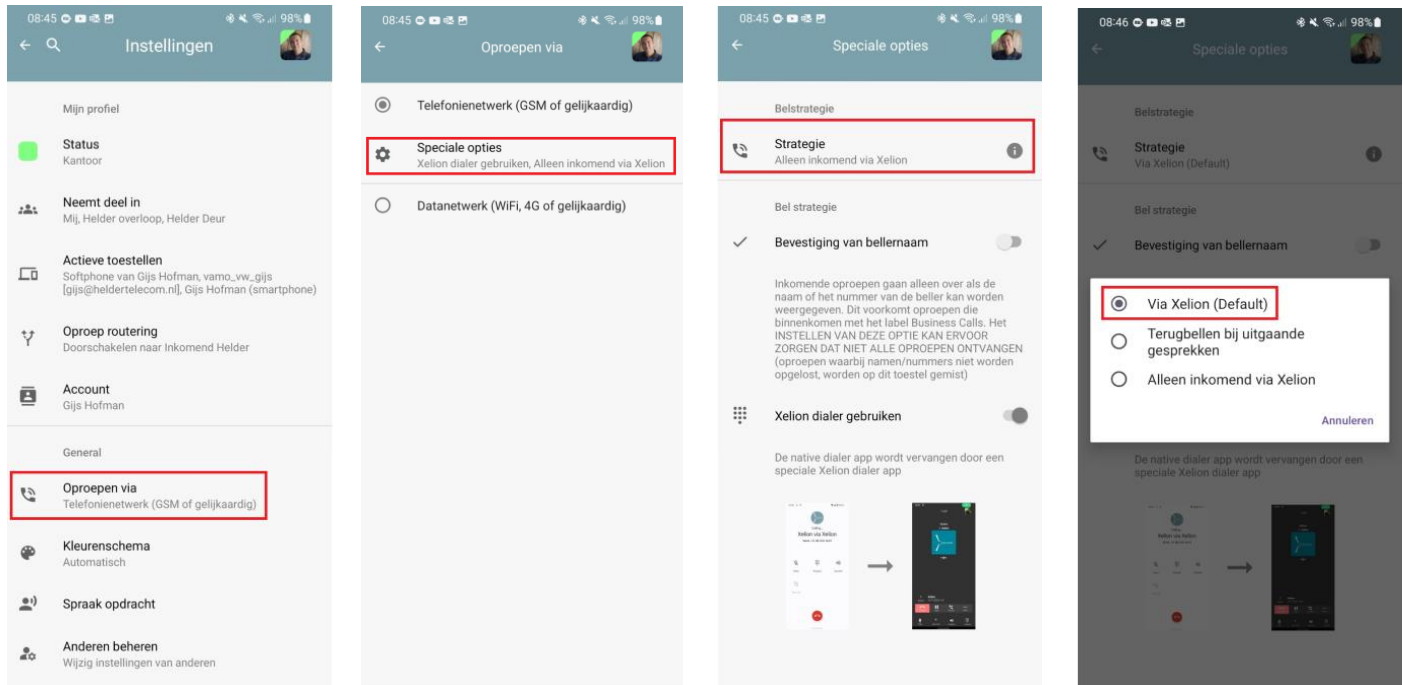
08:45 98%

Instellingen

Mijn profiel

Status
Kantoor

Neemt deel in
Mij, Helder overloop, Helder Deur

Actieve toestellen
Softphone van Gijs Hofman, vamo_vw_gijs [gijs@heldertelecom.nl], Gijs Hofman (smartphone)

Oproep routering
Doorschakelen naar Inkomend Helder

Account
Gijs Hofman

General

Oproepen via
Telefonienetwerk (GSM of gelijkaardig)

Kleurenschema
Automatisch

Spraak opdracht

Anderen beheren
Wijzig instellingen van anderen

08:45 98%

Oproepen via

Telefonienetwerk (GSM of gelijkaardig)

Speciale opties
Xelion dialer gebruiken, Alleen inkomend via Xelion

Datanetwerk (WiFi, 4G of gelijkaardig)

08:45 98%

Speciale opties

Belstrategie

Strategie
Alleen inkomend via Xelion

Bel strategie

Bevestiging van bellernaam

Inkomende oproepen gaan alleen over als de naam of het nummer van de beller kan worden weergegeven. Dit voorkomt oproepen die binnenkomen met het label Business Calls. Het INSTELLEN VAN DEZE OPTIE KAN ERVOOR ZORGEN DAT NIET ALLE OPROEPEN ONTVANGEN (oproepen waarbij namen/nummers niet worden opgelost, worden op dit toestel gemist)

Xelion dialer gebruiken

De native dialer app wordt vervangen door een speciale Xelion dialer app

Xelion via Xelion

08:46 98%

Speciale opties

Belstrategie

Strategie
Via Xelion (Default)

Bel strategie

Bevestiging van bellernaam

Via Xelion (Default)

Terugbellen bij uitgaande gesprekken

Alleen inkomend via Xelion

Annuleren

De native dialer app wordt vervangen door een speciale Xelion dialer app

Xelion via Xelion